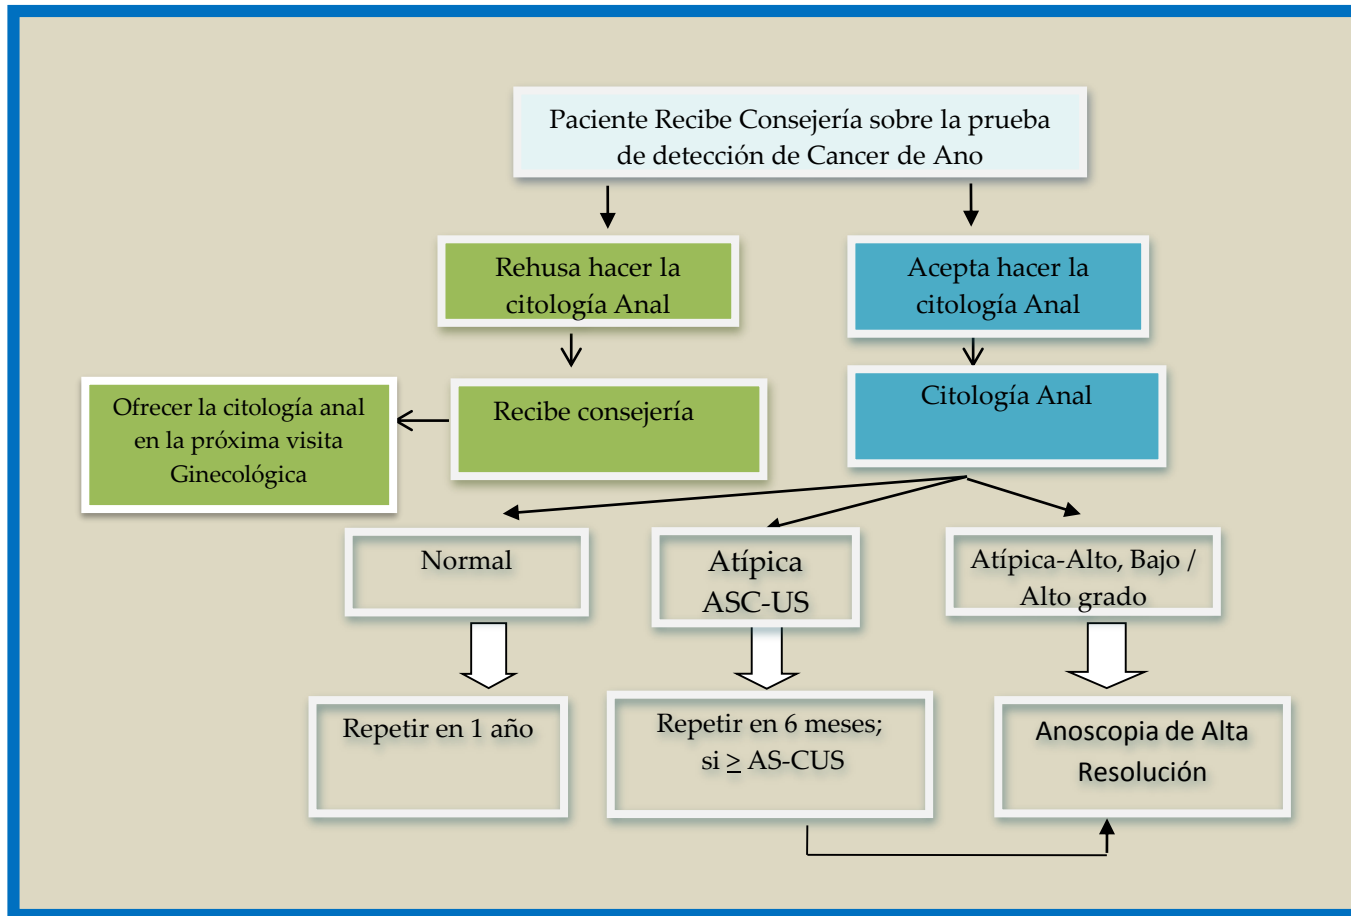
Paciente Recibe Consejería sobre la prueba de detección de Cancer de Ano

Rehusa hacer la citología Anal

Acepta hacer la citología Anal

Ofrecer la citología anal en la próxima visita Ginecológica

Recibe consejería

Citología Anal

Normal

Atípica ASC-US

Atípica-Alto, Bajo / Alto grado

Repetir en 1 año

Repetir en 6 meses; si $\geq$ AS-CUS

Anoscopia de Alta Resolución